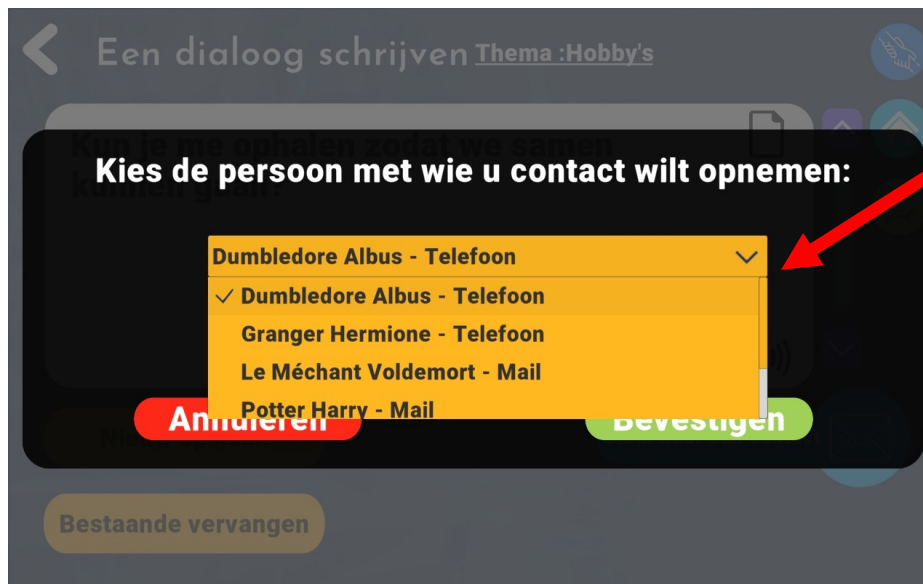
Een dialoog schrijven Thema :Hobby's

Kun je me ophalen zodat we samen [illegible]

Kies de persoon met wie u contact wilt opnemen:

Dumbledore Albus - Telefoon

✓ Dumbledore Albus - Telefoon
Granger Hermione - Telefoon
Le Méchant Voldemort - Mail
Potter Harry - Mail

Annuleren

Bevestigen

Bestaande vervangen